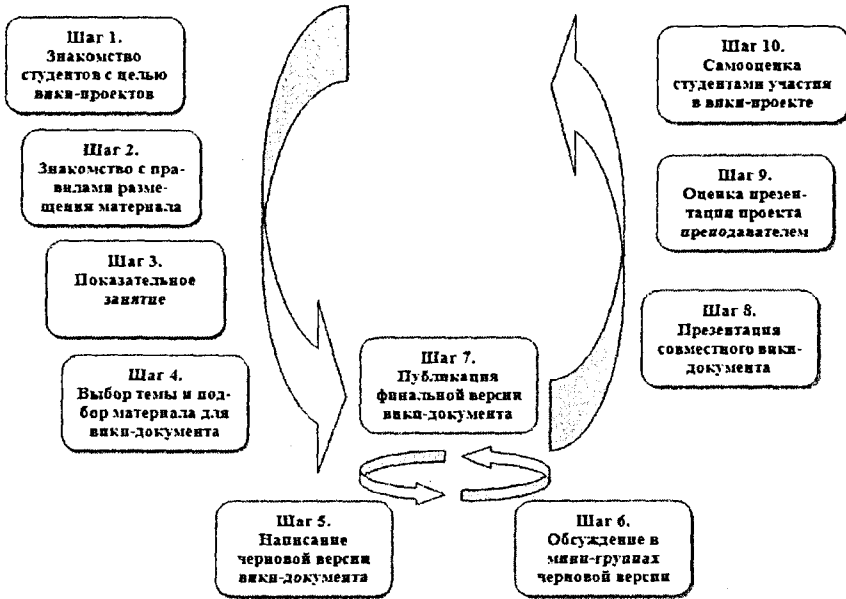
Шаг 1. Знакомство студентов с целью вики-проектов

Шаг 2. Знакомство с правилами размещения материала

Шаг 3. Показательное занятие

Шаг 4. Выбор темы и подбор материала для вики-документа

Шаг 5. Написание черновой версии вики-документа

Шаг 6. Обсуждение в мини-группах черновой версии

Шаг 7. Публикация финальной версии вики-документа

Шаг 8. Презентация совместного вики-документа

Шаг 9. Оценка презентации проекта преподавателем

Шаг 10. Самооценка студентами участия в вики-проекте